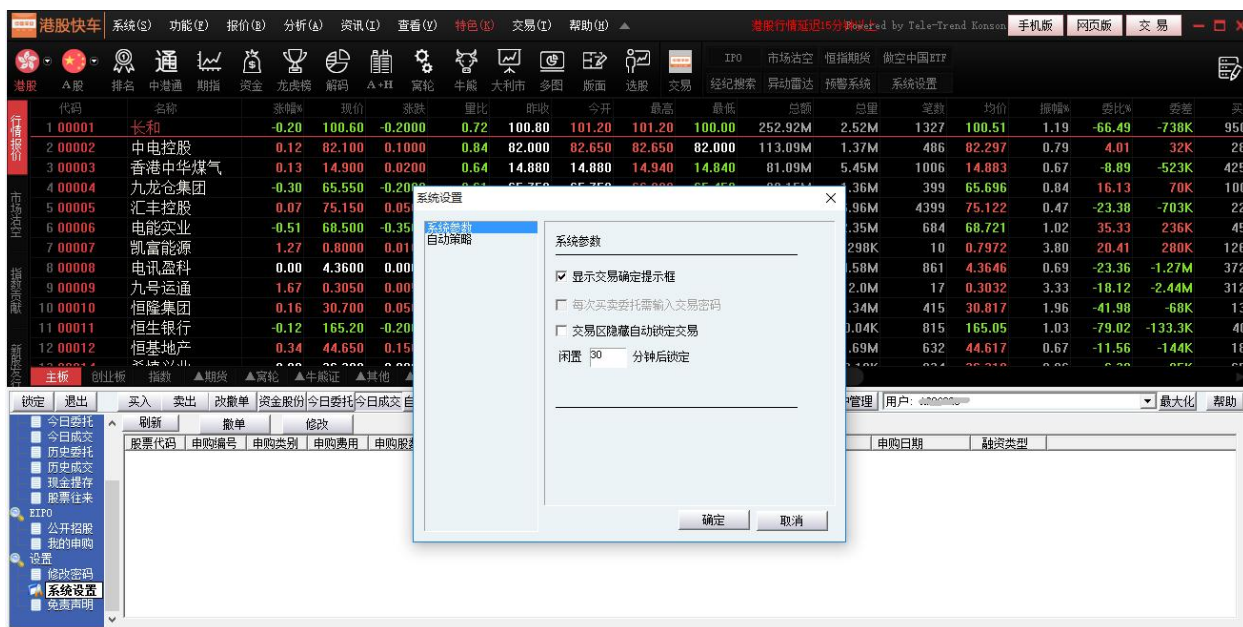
港股快车 系统(S) 功能(F) 报价(B) 分析(A) 资讯(I) 查看(V) 特色(K) 交易(I) 帮助(H)

港股行情延迟15分钟 Powered by Tele-Trend Konson 手机版 网页版 交易

港股 A股 排名 中港通 期指 资金 龙虎榜 解码 A+H 窝轮 牛熊 大利市 多图 版面 选股 交易 IPO 市场透视 恒指期货 做空中国ETF 经纪搜索 异动雷达 预警系统 系统设置

行情报价 市场总览 指数贡献 新股

| | 代码 | 名称 | 涨幅% | 现价 | 涨跌 | 量比 | 昨收 | 今开 | 最高 | 最低 | 总额 | 总量 | 笔数 | 均价 | 振幅% | 委比% | 委差 | 买 |
|---|---|---|---|---|---|---|---|---|---|---|---|---|---|---|---|---|---|---|
| 1 | 00001 | 长和 | -0.20 | 100.60 | -0.2000 | 0.72 | 100.80 | 101.20 | 101.20 | 100.00 | 252.92M | 2.52M | 1327 | 100.51 | 1.19 | -66.49 | -738K | 950 |
| 2 | 00002 | 中电控股 | 0.12 | 82.100 | 0.1000 | 0.84 | 82.000 | 82.650 | 82.650 | 82.000 | 113.09M | 1.37M | 486 | 82.297 | 0.79 | 4.01 | 32K | 26 |
| 3 | 00003 | 香港中华煤气 | 0.13 | 14.900 | 0.0200 | 0.64 | 14.880 | 14.880 | 14.940 | 14.840 | 81.09M | 5.45M | 1006 | 14.883 | 0.67 | -8.89 | -523K | 425 |
| 4 | 00004 | 九龙仓集团 | -0.30 | 65.550 | -0.20 | | | | | | | .36M | 399 | 65.696 | 0.84 | 16.13 | 70K | 100 |
| 5 | 00005 | 汇丰控股 | 0.07 | 75.150 | 0.05 | | | | | | | .96M | 4399 | 75.122 | 0.47 | -23.38 | -703K | 22 |
| 6 | 00006 | 电能实业 | -0.51 | 68.500 | -0.35 | | | | | | | .35M | 684 | 68.721 | 1.02 | 35.33 | 236K | 45 |
| 7 | 00007 | 凯富能源 | 1.27 | 0.8000 | 0.01 | | | | | | | 298K | 10 | 0.7972 | 3.80 | 20.41 | 280K | 126 |
| 8 | 00008 | 电讯盈科 | 0.00 | 4.3600 | 0.00 | | | | | | | .58M | 861 | 4.3646 | 0.69 | -23.36 | -1.27M | 372 |
| 9 | 00009 | 九号运通 | 1.67 | 0.3050 | 0.00 | | | | | | | 2.0M | 17 | 0.3032 | 3.33 | -18.12 | -2.44M | 312 |
| 10 | 00010 | 恒隆集团 | 0.16 | 30.700 | 0.05 | | | | | | | .34M | 415 | 30.817 | 1.96 | -41.98 | -68K | 13 |
| 11 | 00011 | 恒生银行 | -0.12 | 165.20 | -0.20 | | | | | | | 0.04K | 815 | 165.05 | 1.03 | -79.02 | -133.3K | 40 |
| 12 | 00012 | 恒基地产 | 0.34 | 44.650 | 0.15 | | | | | | | .69M | 632 | 44.617 | 0.67 | -11.56 | -144K | 18 |

主板 创业板 指数 ▲期货 ▲窝轮 ▲牛熊证 ▲其他

锁定 退出 买入 卖出 改撤单 资金股份 今日委托 今日成交 管理 用户: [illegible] 最大化 帮助

今日委托 今日成交 历史委托 历史成交 现金提存 股票往来 EIPO 公开招股 我的申购 设置 修改密码 系统设置 免责声明

刷新 撤单 修改

股票代码 申购编号 申购类别 申购费用 申购股数 申购日期 融资类型

系统设置
系统参数
自动策略
系统参数
☑ 显示交易确定提示框
☐ 每次买卖委托需输入交易密码
☐ 交易区隐藏自动锁定交易
闲置 30 分钟后锁定
确定 取消